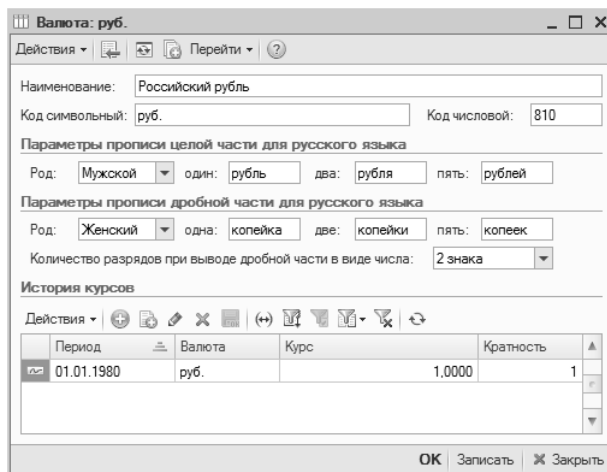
Валюта: руб.

Действия ▾ Перейти ▾

Наименование: Российский рубль

Код символьный: руб.

Код числовой: 810

Параметры прописи целой части для русского языка

Род: Мужской один: рубль два: рубля пять: рублей

Параметры прописи дробной части для русского языка

Род: Женский одна: копейка две: копейки пять: копеек

Количество разрядов при выводе дробной части в виде числа: 2 знака

История курсов

Действия ▾

| Период | Валюта | Курс | Кратность |
|---|---|---|---|
| 01.01.1980 | руб. | 1,0000 | 1 |

OK | Записать | Закрыть